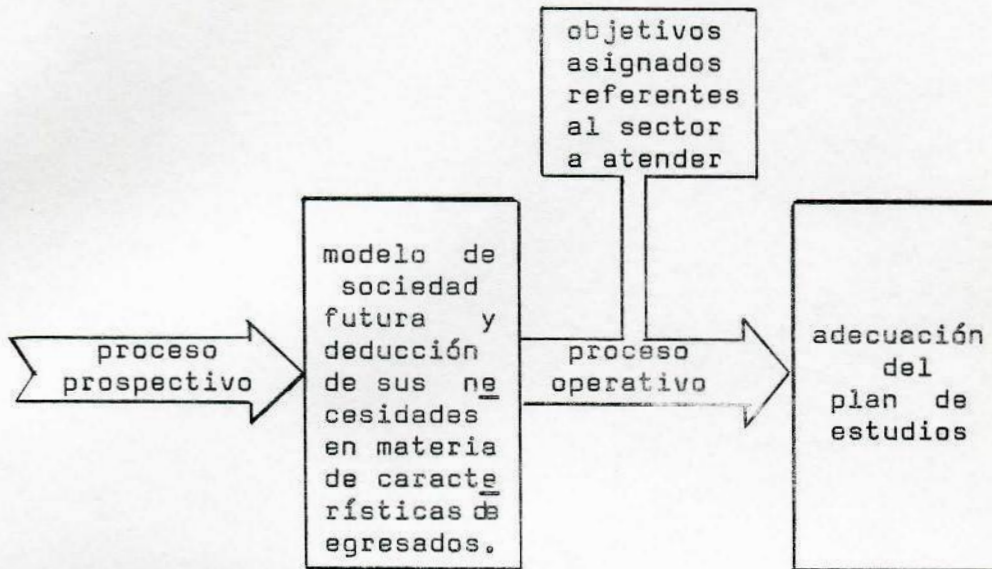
objetivos asignados referentes al sector a atender

proceso prospectivo

modelo de sociedad futura y deducción de sus necesidades en materia de características de egresados.

proceso operativo

adecuación del plan de estudios